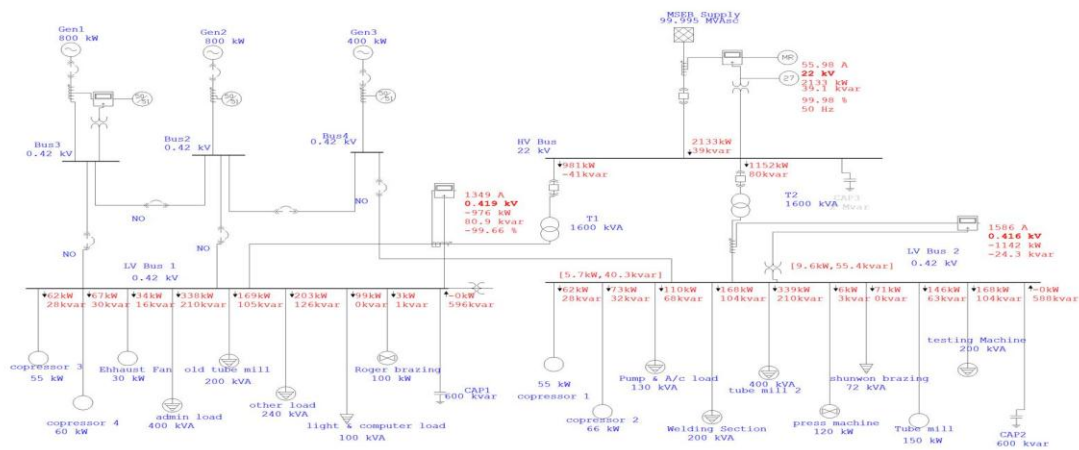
Gen1
800 kW

Gen2
800 kW

Gen3
400 kW

MSEB Supply
99.995 MVAsc

MR

27

55.98 A
22 kV
2133 kW
39.1 kvar
99.98 %
50 Hz

Bus3
0.42 kV

Bus2
0.42 kV

Bus4
0.42 kV

HV Bus
22 kV

2133kW
39kvar

981kW
-41kvar

1152kW
80kvar

CAP3
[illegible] Mvar

T2
1600 kVA

NO

NO

NO

NO

1349 A
0.419 kV
-976 kW
80.9 kvar
-99.66 %

T1
1600 kVA

1586 A
0.416 kV
-1142 kW
-24.3 kvar

LV Bus 2
0.42 kV

LV Bus 1
0.42 kV

[5.7kW,40.3kvar]

[9.6kW,55.4kvar]

62kW 28kvar
67kW 30kvar
34kW 16kvar
338kW 210kvar
169kW 105kvar
203kW 126kvar
99kW 0kvar
3kW 1kvar
~0kW 596kvar

62kW 28kvar
73kW 32kvar
110kW 68kvar
168kW 104kvar
339kW 210kvar
6kW 3kvar
71kW 0kvar
146kW 63kvar
168kW 104kvar
~0kW 588kvar

copressor 3
55 kW

Ehhaust Fan
30 kW

old tube mill
200 kVA

Roger brazing
100 kW

copressor 4
60 kW

admin load
400 kVA

other load
240 kVA

light & computer load
100 kVA

CAP1
600 kvar

55 kW
copressor 1

copressor 2
66 kW

Pump & A/c load
130 kVA

Welding Section
200 kVA

400 kVA
tube mill 2

shunwon brazing
72 kVA

press machine
120 kW

Tube mill
150 kW

testing Machine
200 kVA

CAP2
600 kvar